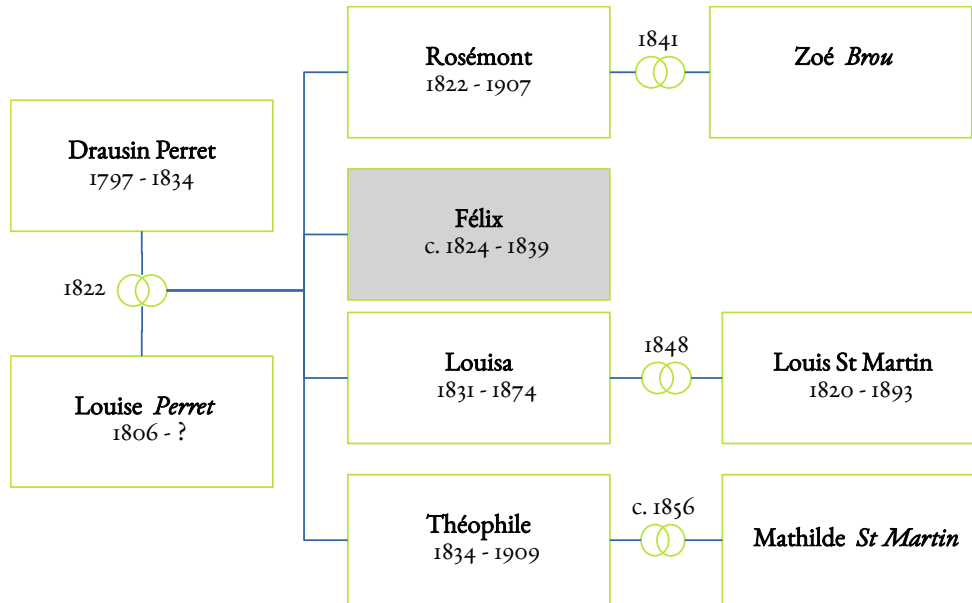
Drausin Perret
1797 - 1834

1822

Louise *Perret*
1806 - ?

Rosémont
1822 - 1907

1841

Zoé *Brou*

Félix
c. 1824 - 1839

Louisa
1831 - 1874

1848

Louis St Martin
1820 - 1893

Théophile
1834 - 1909

c. 1856

Mathilde *St Martin*